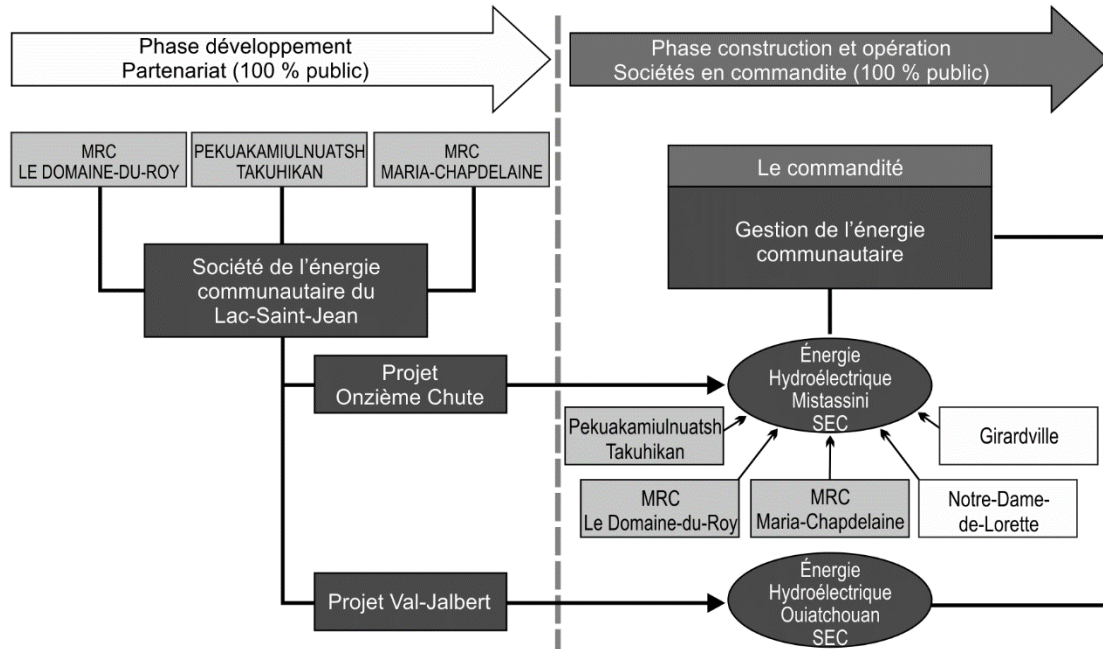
Phase développement
Partenariat (100 % public)

Phase construction et opération
Sociétés en commandite (100 % public)

MRC
LE DOMAINE-DU-ROY

PEKUAKAMIULNUATSH
TAKUHIKAN

MRC
MARIA-CHAPDELAINE

Société de l'énergie communautaire du Lac-Saint-Jean

Le commandité

Gestion de l'énergie communautaire

Projet
Onzième Chute

Énergie
Hydroélectrique
Mistassini
SEC

Pekuakamiulnuatsh
Takuhikan

Girardville

MRC
Le Domaine-du-Roy

MRC
Maria-Chapdelaine

Notre-Dame-de-Lorette

Projet Val-Jalbert

Énergie
Hydroélectrique
Ouiatchouan
SEC